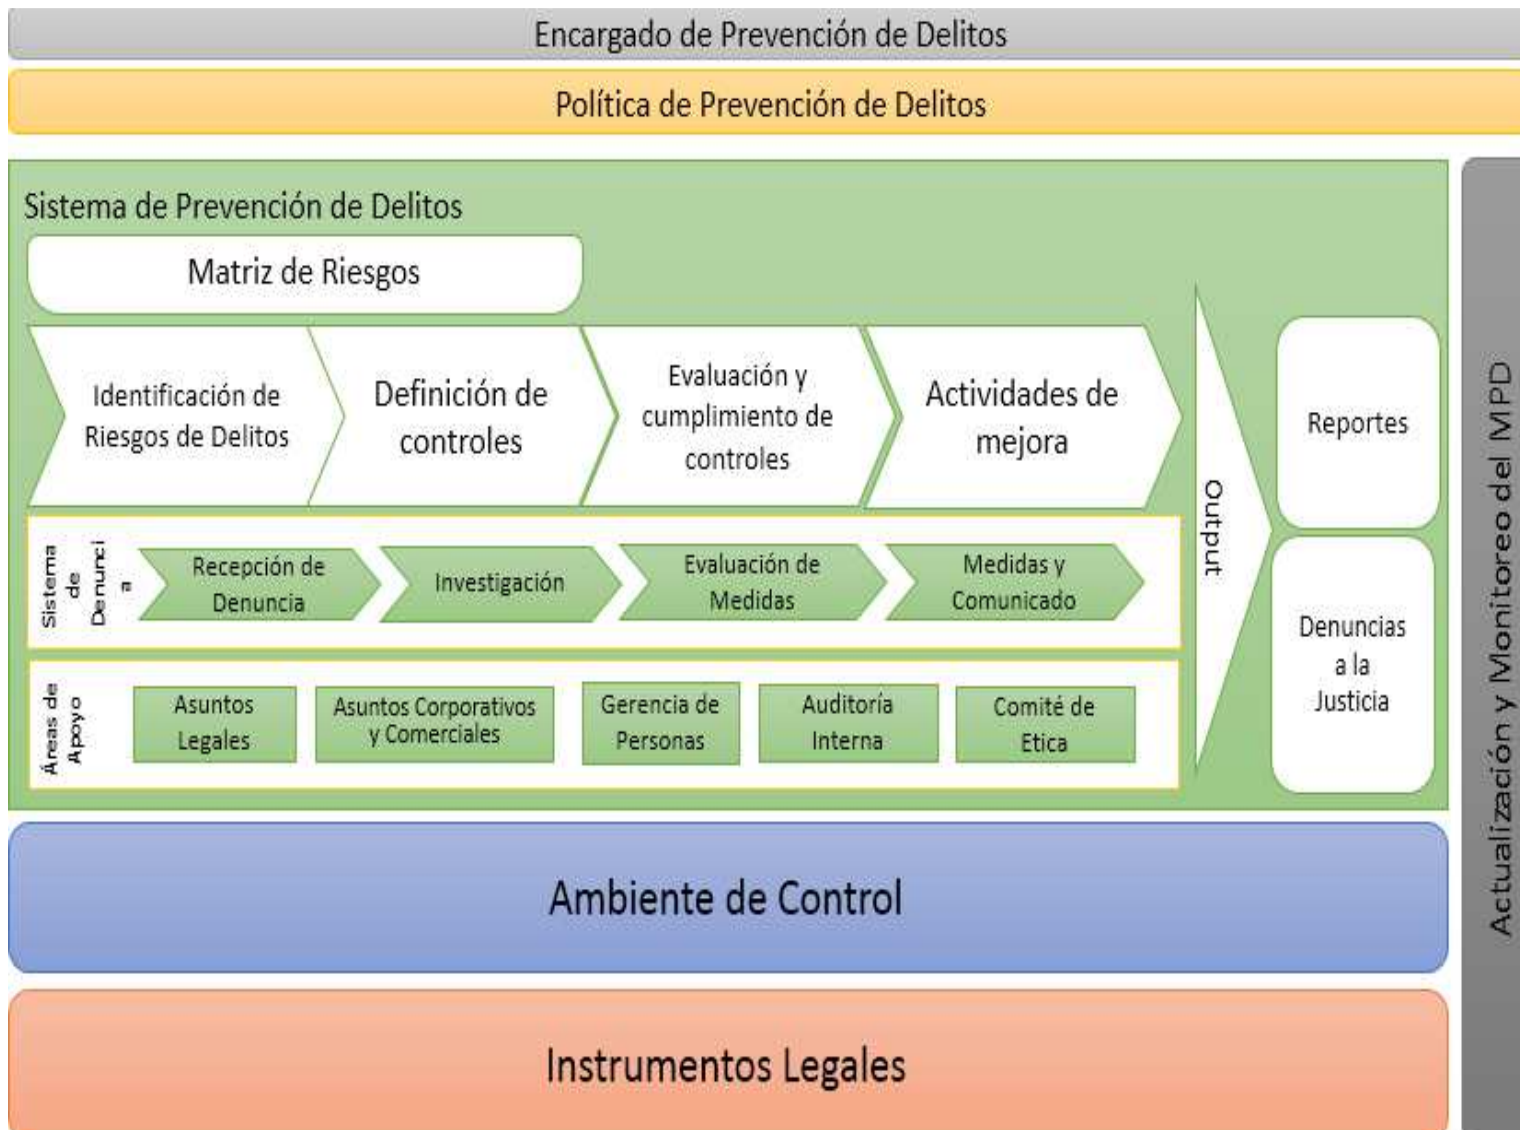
Encargado de Prevención de Delitos

Política de Prevención de Delitos

Sistema de Prevención de Delitos

Matriz de Riesgos

Identificación de Riesgos de Delitos

Definición de controles

Evaluación y cumplimiento de controles

Actividades de mejora

Sistema de Denuncia

Recepción de Denuncia

Investigación

Evaluación de Medidas

Medidas y Comunicado

Áreas de Apoyo

Asuntos Legales

Asuntos Corporativos y Comerciales

Gerencia de Personas

Auditoría Interna

Comité de Etica

Output

Reportes

Denuncias a la Justicia

Actualización y Monitoreo del MPD

Ambiente de Control

Instrumentos Legales